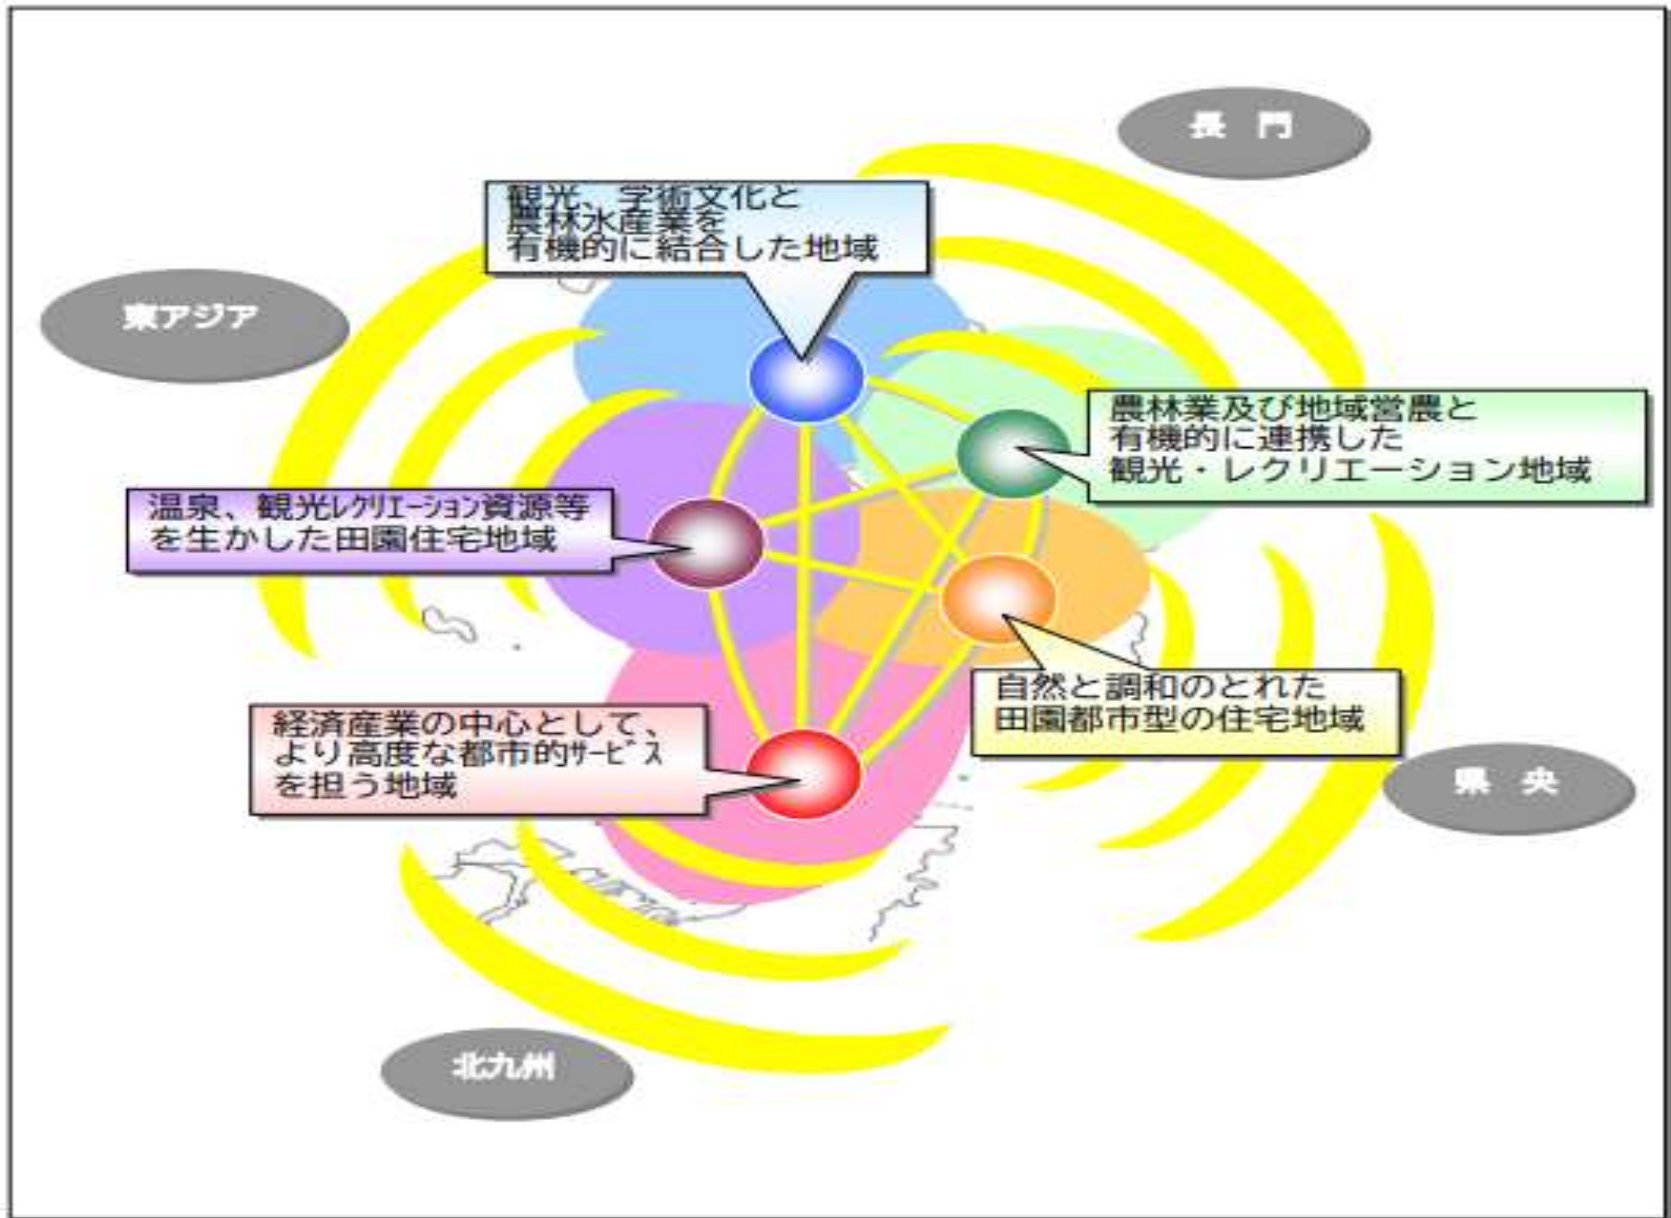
長門

観光、学術文化と農林水産業を有機的に結合した地域

東アジア

農林業及び地域営農と有機的に連携した観光・レクリエーション地域

温泉、観光レクリエーション資源等を生かした田園住宅地域

自然と調和のとれた田園都市型の住宅地域

経済産業の中心として、より高度な都市的サービスを担う地域

県央

北九州